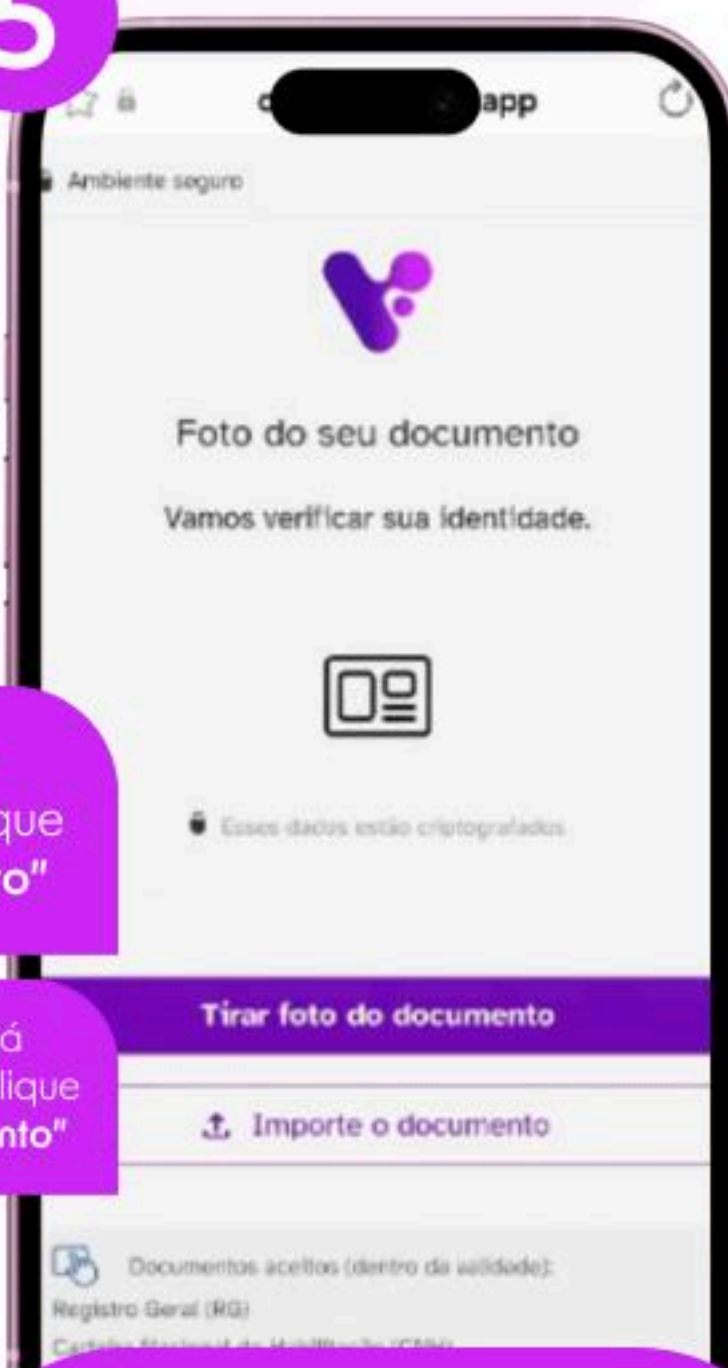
5

app

Ambiente seguro

Foto do seu documento

Vamos verificar sua identidade.

Esses dados estão criptografados

que
o"

Tirar foto do documento

á
lique
nto"

Importe o documento

Documentos aceitos (dentro da validade):

Registro Geral (RG)

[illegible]